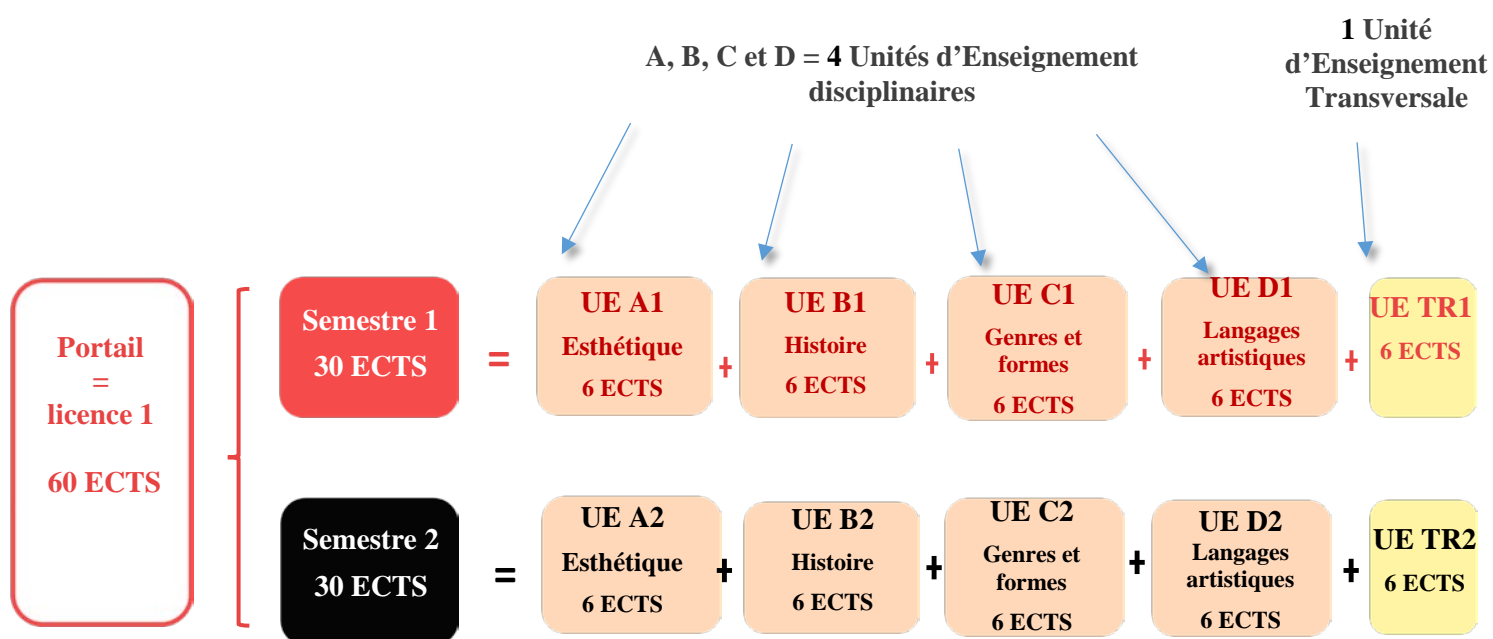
A, B, C et D = 4 Unités d'Enseignement disciplinaires

1 Unité d'Enseignement Transversale

Portail = licence 1

60 ECTS

Semestre 1
30 ECTS

=

UE A1
Esthétique
6 ECTS

+

UE B1
Histoire
6 ECTS

+

UE C1
Genres et formes
6 ECTS

+

UE D1
Langages artistiques
6 ECTS

+

UE TR1
6 ECTS

Semestre 2
30 ECTS

=

UE A2
Esthétique
6 ECTS

+

UE B2
Histoire
6 ECTS

+

UE C2
Genres et formes
6 ECTS

+

UE D2
Langages artistiques
6 ECTS

+

UE TR2
6 ECTS